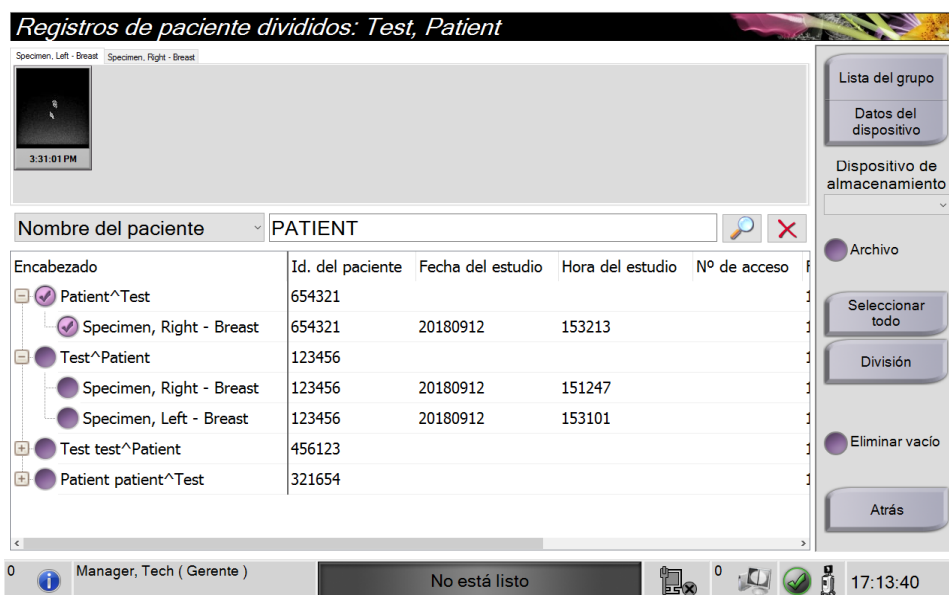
Registros de paciente divididos: Test, Patient

Specimen, Left - Breast | Specimen, Right - Breast

3:31:01 PM

Lista del grupo

Datos del dispositivo

Dispositivo de almacenamiento

Nombre del paciente | PATIENT

| Encabezado | Id. del paciente | Fecha del estudio | Hora del estudio | Nº de acceso |
|---|---|---|---|---|
| Patient^Test | 654321 | | | |
| Specimen, Right - Breast | 654321 | 20180912 | 153213 | |
| Test^Patient | 123456 | | | |
| Specimen, Right - Breast | 123456 | 20180912 | 151247 | |
| Specimen, Left - Breast | 123456 | 20180912 | 153101 | |
| Test test^Patient | 456123 | | | |
| Patient patient^Test | 321654 | | | |

Archivo

Seleccionar todo

División

Eliminar vacío

Atrás

0

Manager, Tech ( Gerente )

No está listo

0

17:13:40